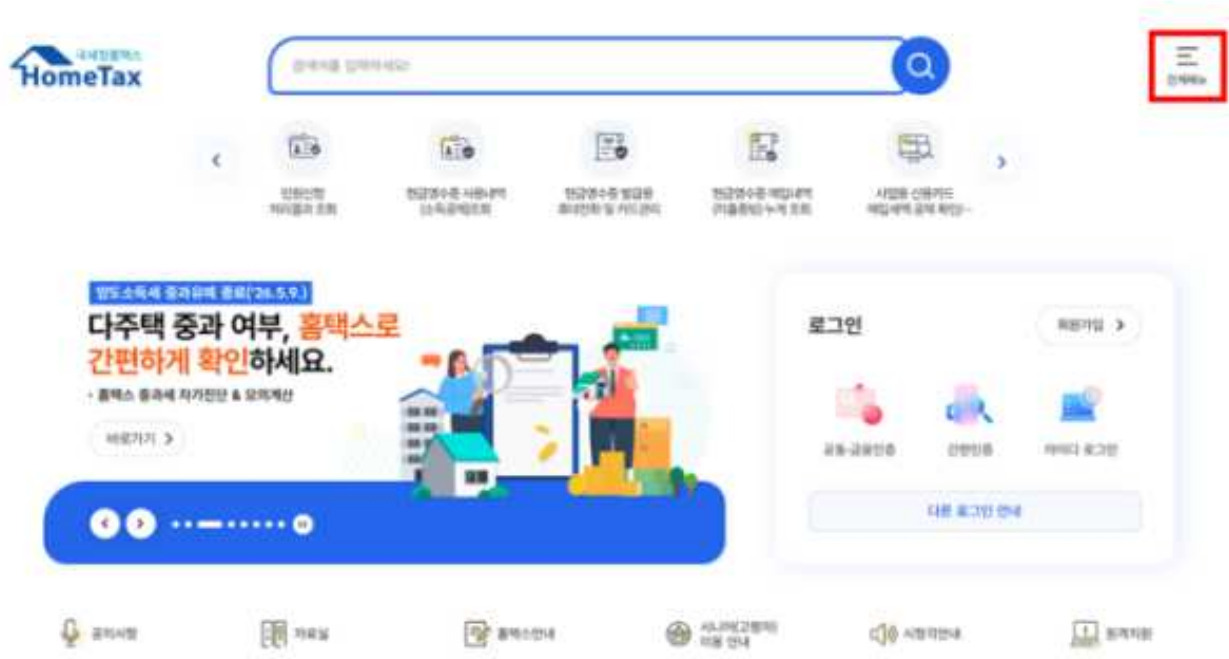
국세청홈택스
HomeTax

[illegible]

전체메뉴

민원신청 처리결과 조회

현금영수증 사용내역 (소득공제)조회

현금영수증 발급용 휴대전화 및 카드관리

현금영수증 매입내역 (지출증빙) 누계 조회

사업용 신용카드 매입세액 공제 확인

양도소득세 중과유예 종료('26.5.9.)

다주택 중과 여부, 홈택스로 간편하게 확인하세요.

- 홈택스 중과세 자가진단 & 모의계산

바로가기 >

로그인

회원가입 >

공동·금융인증

간편인증

아이디 로그인

다른 로그인 안내

공지사항

자료실

홈택스안내

시니어(고령자) 이용 안내

시청각안내

원격지원